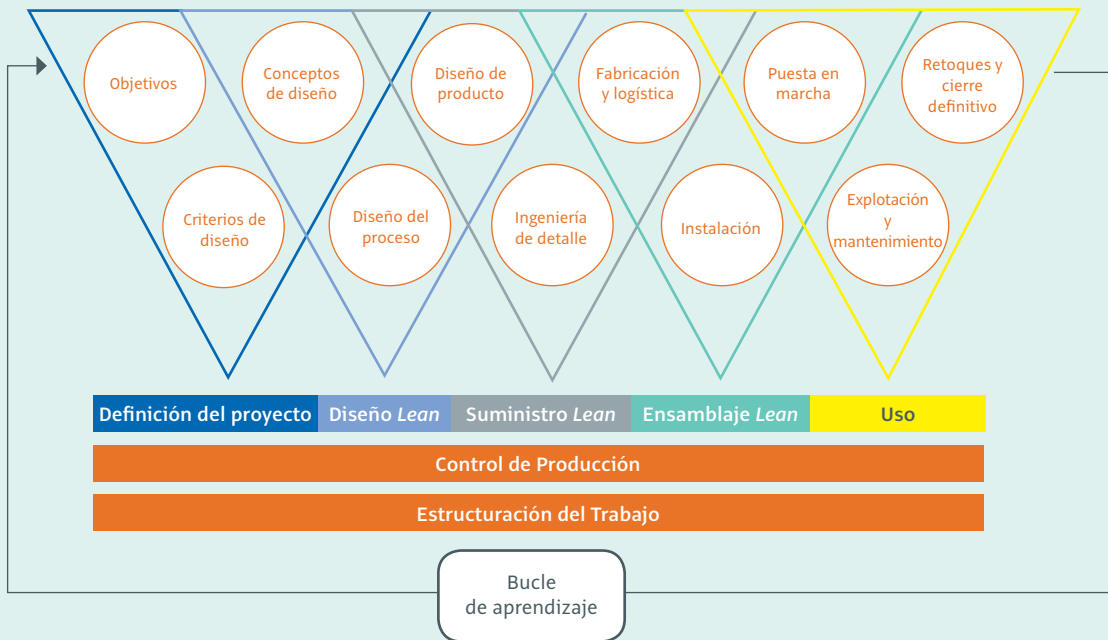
Objetivos

Conceptos de diseño

Diseño de producto

Fabricación y logística

Puesta en marcha

Retoques y cierre definitivo

Criterios de diseño

Diseño del proceso

Ingeniería de detalle

Instalación

Explotación y mantenimiento

| Definición del proyecto | Diseño *Lean* | Suministro *Lean* | Ensamblaje *Lean* | Uso |
|---|---|---|---|---|

Control de Producción

Estructuración del Trabajo

Bucle de aprendizaje